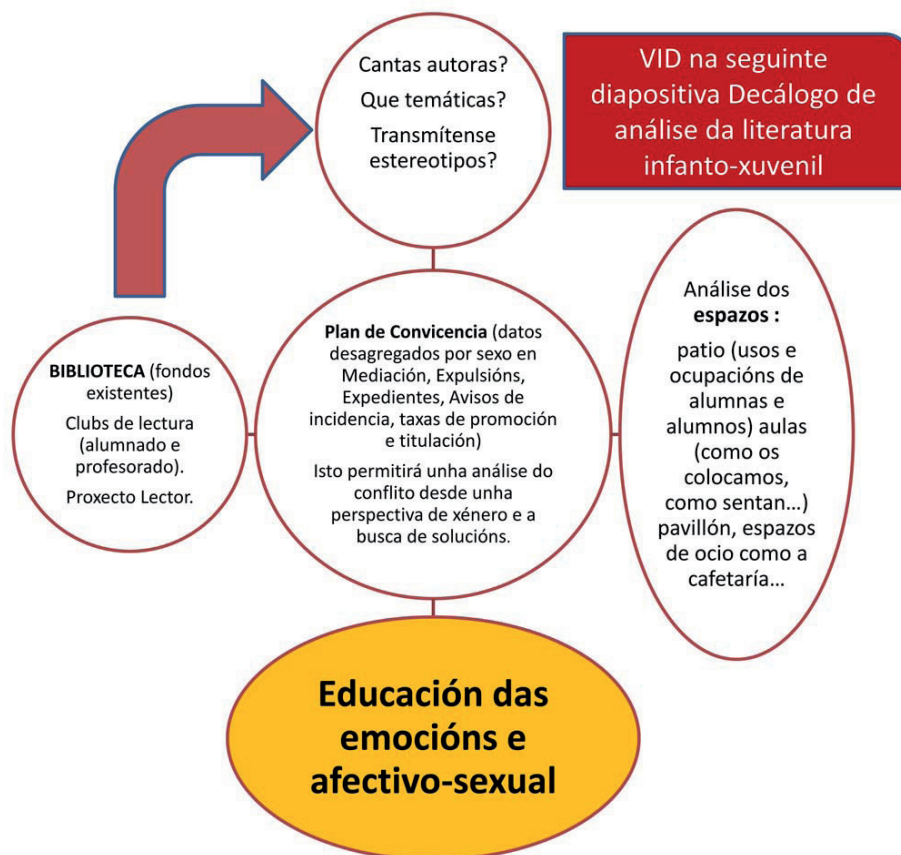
Cantas autoras?

Que temáticas?

Transmítense estereotipos?

VID na seguinte diapositiva Decálogo de análise da literatura infanto-xuvenil

**BIBLIOTECA** (fondos existentes)

Clubs de lectura (alumnado e profesorado).

Proxecto Lector.

**Plan de Convicencia** (datos desagregados por sexo en Mediación, Expulsións, Expedientes, Avisos de incidencia, taxas de promoción e titulación)

Isto permitirá unha análise do conflito desde unha perspectiva de xénero e a busca de solucións.

Análise dos **espazos :**

patio (usos e ocupacións de alumnas e alumnos) aulas (como os colocamos, como sentan…) pavillón, espazos de ocio como a cafetaría…

**Educación das emocións e afectivo-sexual**